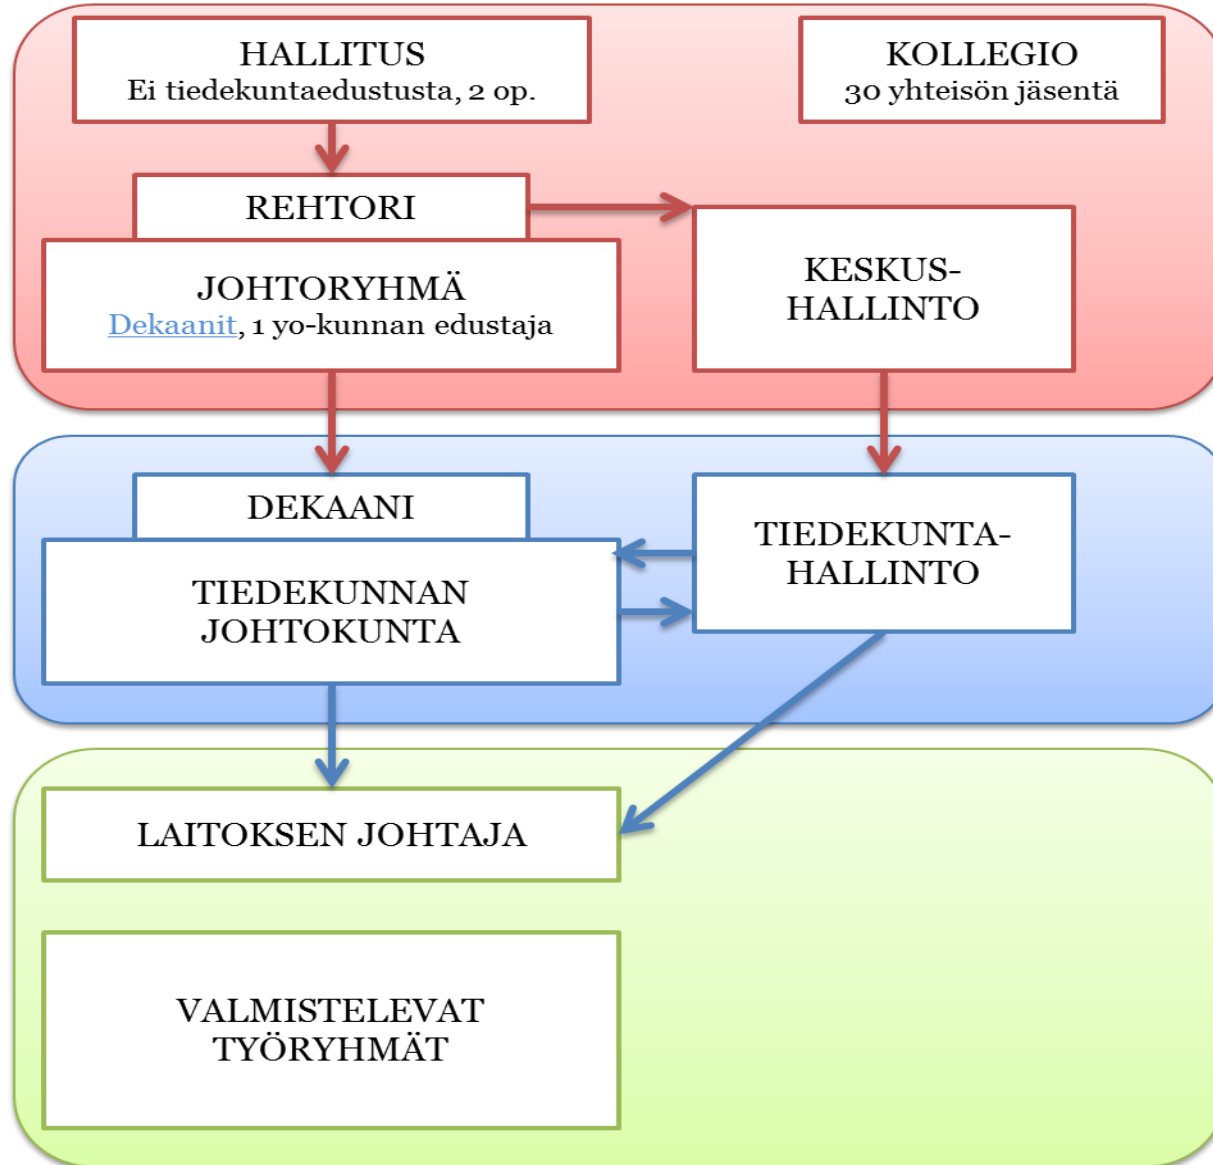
HALLITUS
Ei tiedekuntaedustusta, 2 op.

KOLLEGIO
30 yhteisön jäsentä

REHTORI

JOHTORYHMÄ
Dekaanit, 1 yo-kunnan edustaja

KESKUS-
HALLINTO

DEKAANI

TIEDEKUNNAN
JOHTOKUNTA

TIEDEKUNTA-
HALLINTO

LAITOKSEN JOHTAJA

VALMISTELEVAT
TYÖRYHMÄT